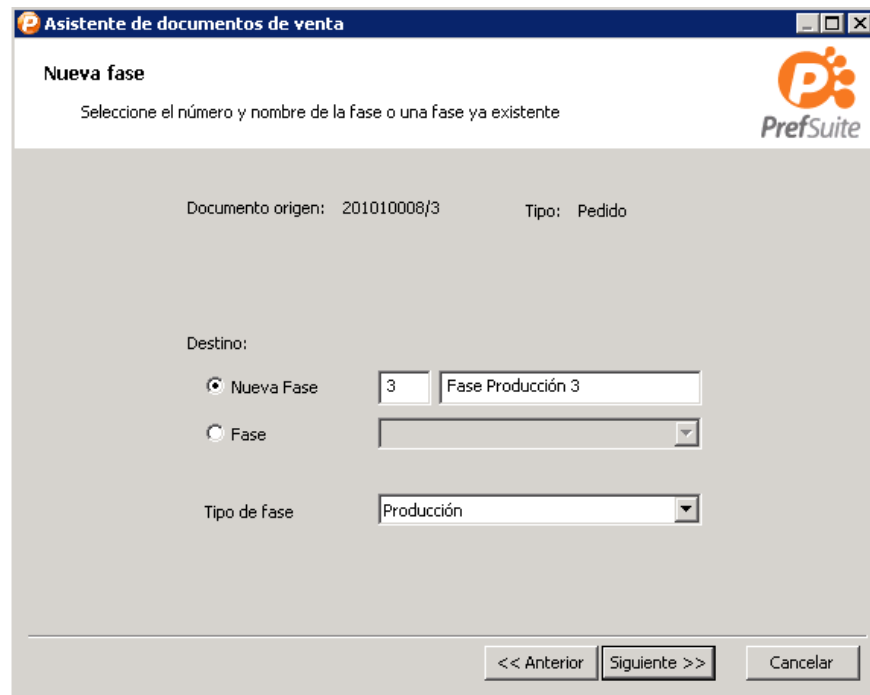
Asistente de documentos de venta

Nueva fase

Seleccione el número y nombre de la fase o una fase ya existente

PrefSuite

Documento origen: 201010008/3

Tipo: Pedido

Destino:

Nueva Fase

3

Fase Producción 3

Fase

Tipo de fase

Producción

<< Anterior

Siguiente >>

Cancelar